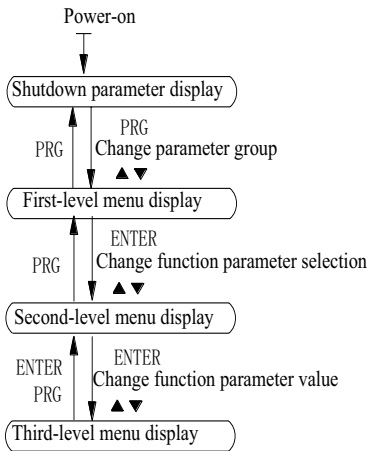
Power-on

Shutdown parameter display

PRG

PRG
Change parameter group
▲▼

First-level menu display

PRG

ENTER
Change function parameter selection
▲▼

Second-level menu display

ENTER
PRG

ENTER
Change function parameter value
▲▼

Third-level menu display